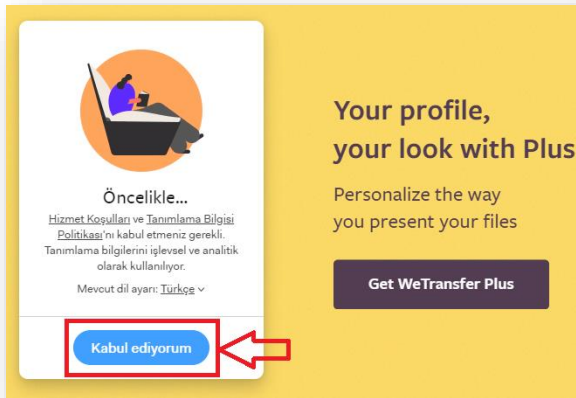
Öncelikle...

Hizmet Koşulları ve Tanımlama Bilgisi Politikası'nı kabul etmeniz gerekli. Tanımlama bilgilerini işlevsel ve analitik olarak kullanılıyor.

Mevcut dil ayarı: Türkçe

Kabul ediyorum

Your profile, your look with Plus

Personalize the way you present your files

Get WeTransfer Plus